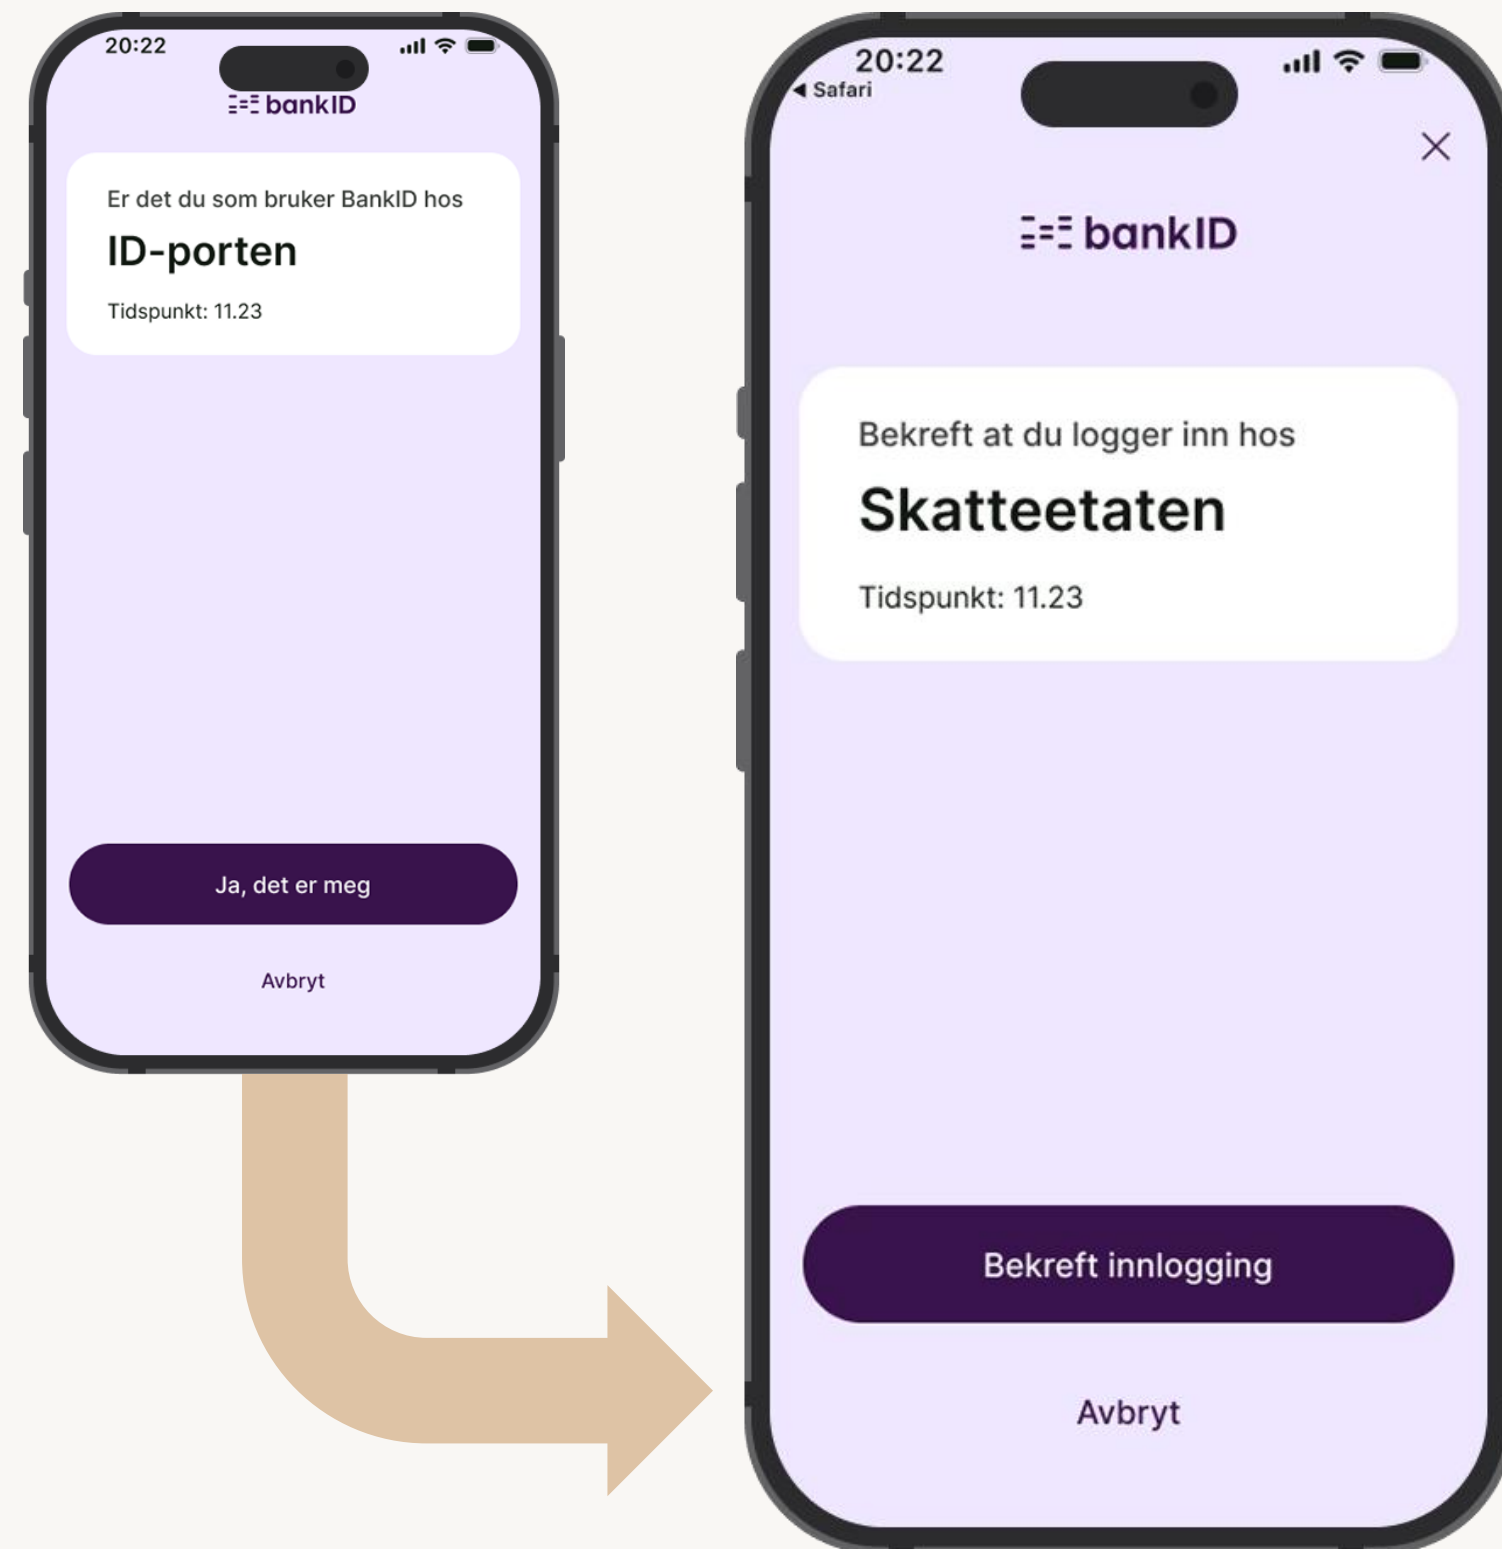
20:22

bankID

Er det du som bruker BankID hos

ID-porten

Tidspunkt: 11.23

Ja, det er meg

Avbryt

20:22
◀ Safari

bankID

Bekreft at du logger inn hos

Skatteetaten

Tidspunkt: 11.23

Bekreft innlogging

Avbryt